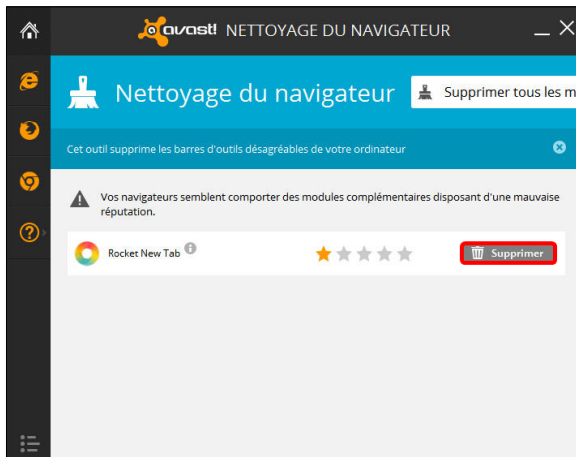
avast! NETTOYAGE DU NAVIGATEUR

Nettoyage du navigateur

Supprimer tous les m

Cet outil supprime les barres d'outils désagréables de votre ordinateur

Vos navigateurs semblent comporter des modules complémentaires disposant d'une mauvaise réputation.

Rocket New Tab

Supprimer